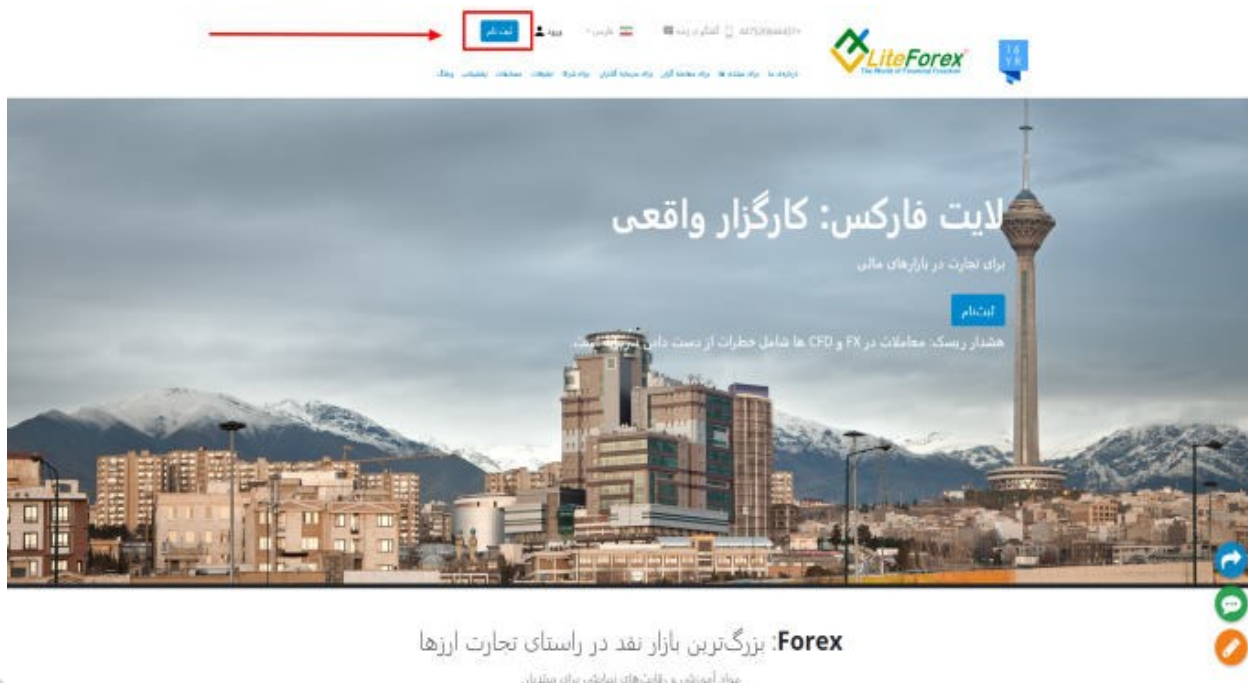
ثبت نام ورود فارسی گفتگوی زنده

LiteForex
The World of Financial Freedom

16 YR

درباره ما برای مبتدی ها برای معامله گران برای سرمایه گذاران برای شرکا تحلیلات مسابقات پشتیبانی وبلاگ

لایت فارکس: کارگزار واقعی

برای تجارت در بازارهای مالی

ثبت‌نام

هشدار ریسک: معاملات در FX و CFD ها شامل خطرات از دست دادن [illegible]

Forex: بزرگ‌ترین بازار نقد در راستای تجارت ارزها

مواد آموزشی و رقابت‌های نمایشی برای مبتدیان